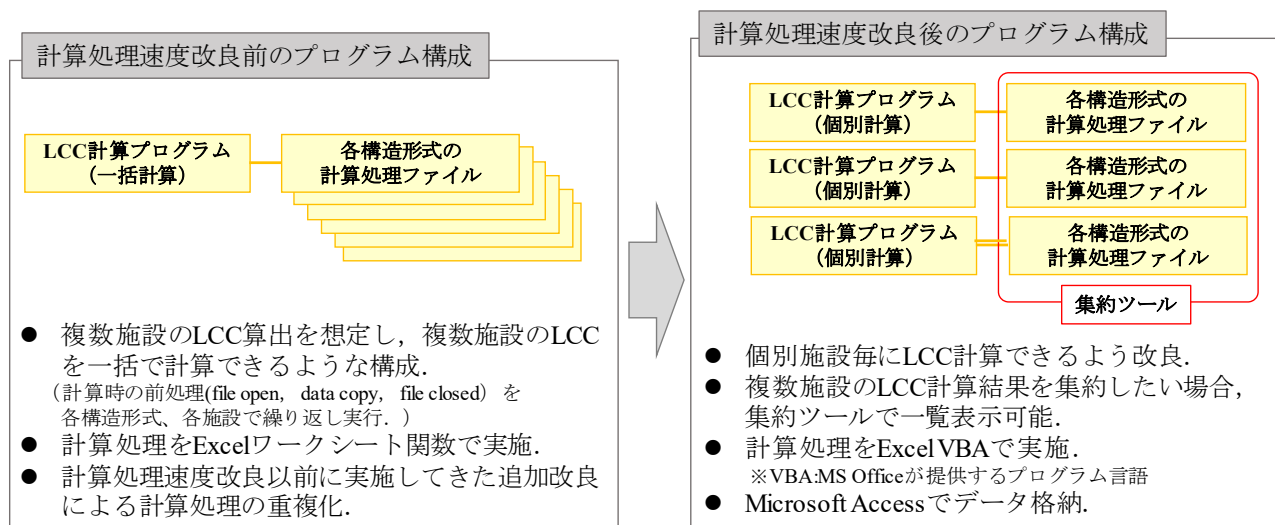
計算処理速度改良前のプログラム構成

LCC計算プログラム
(一括計算)

各構造形式の
計算処理ファイル

● 複数施設のLCC算出を想定し，複数施設のLCCを一括で計算できるような構成.
（計算時の前処理(file open, data copy, file closed) を各構造形式、各施設で繰り返し実行.）
● 計算処理をExcelワークシート関数で実施.
● 計算処理速度改良以前に実施してきた追加改良による計算処理の重複化.

計算処理速度改良後のプログラム構成

LCC計算プログラム
(個別計算)

各構造形式の
計算処理ファイル

LCC計算プログラム
(個別計算)

各構造形式の
計算処理ファイル

LCC計算プログラム
(個別計算)

各構造形式の
計算処理ファイル

集約ツール

● 個別施設毎にLCC計算できるよう改良.
● 複数施設のLCC計算結果を集約したい場合，集約ツールで一覧表示可能.
● 計算処理をExcel VBAで実施.
※VBA:MS Officeが提供するプログラム言語
● Microsoft Accessでデータ格納.